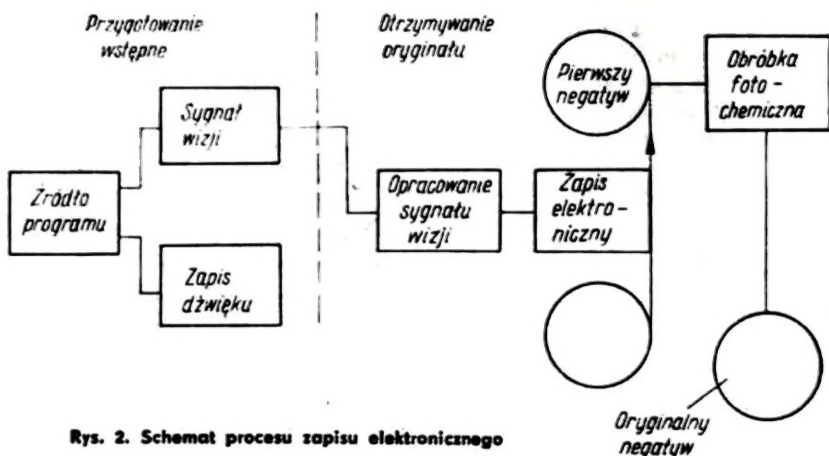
Przygotowanie wstępne

Otrzymywanie oryginału

Sygnał wizji

Źródło programu

Zapis dźwięku

Opracowanie sygnału wizji

Zapis elektroniczny

Pierwszy negatyw

Obróbka foto-chemiczna

Oryginalny negatyw

Rys. 2. Schemat procesu zapisu elektronicznego